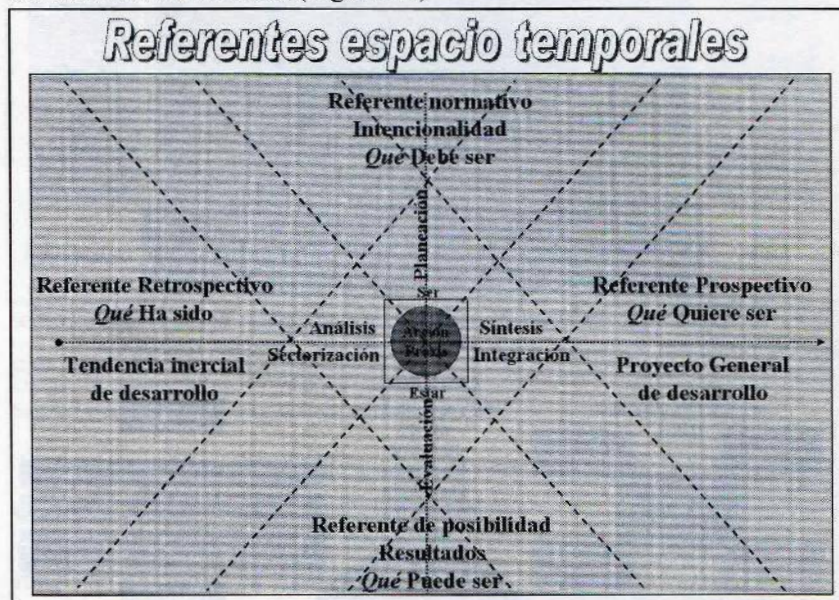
Referentes espacio temporales

Referente normativo
Intencionalidad
*Qué* Debe ser

Planeación

Referente Retrospectivo
*Qué* Ha sido

Referente Prospectivo
*Qué* Quiere ser

Ser

Análisis
Sectorización

Acción
Fresh

Síntesis
Integración

Tendencia inercial de desarrollo

Proyecto General de desarrollo

Estar

Evaluación

Referente de posibilidad
Resultados
*Qué* Puede ser